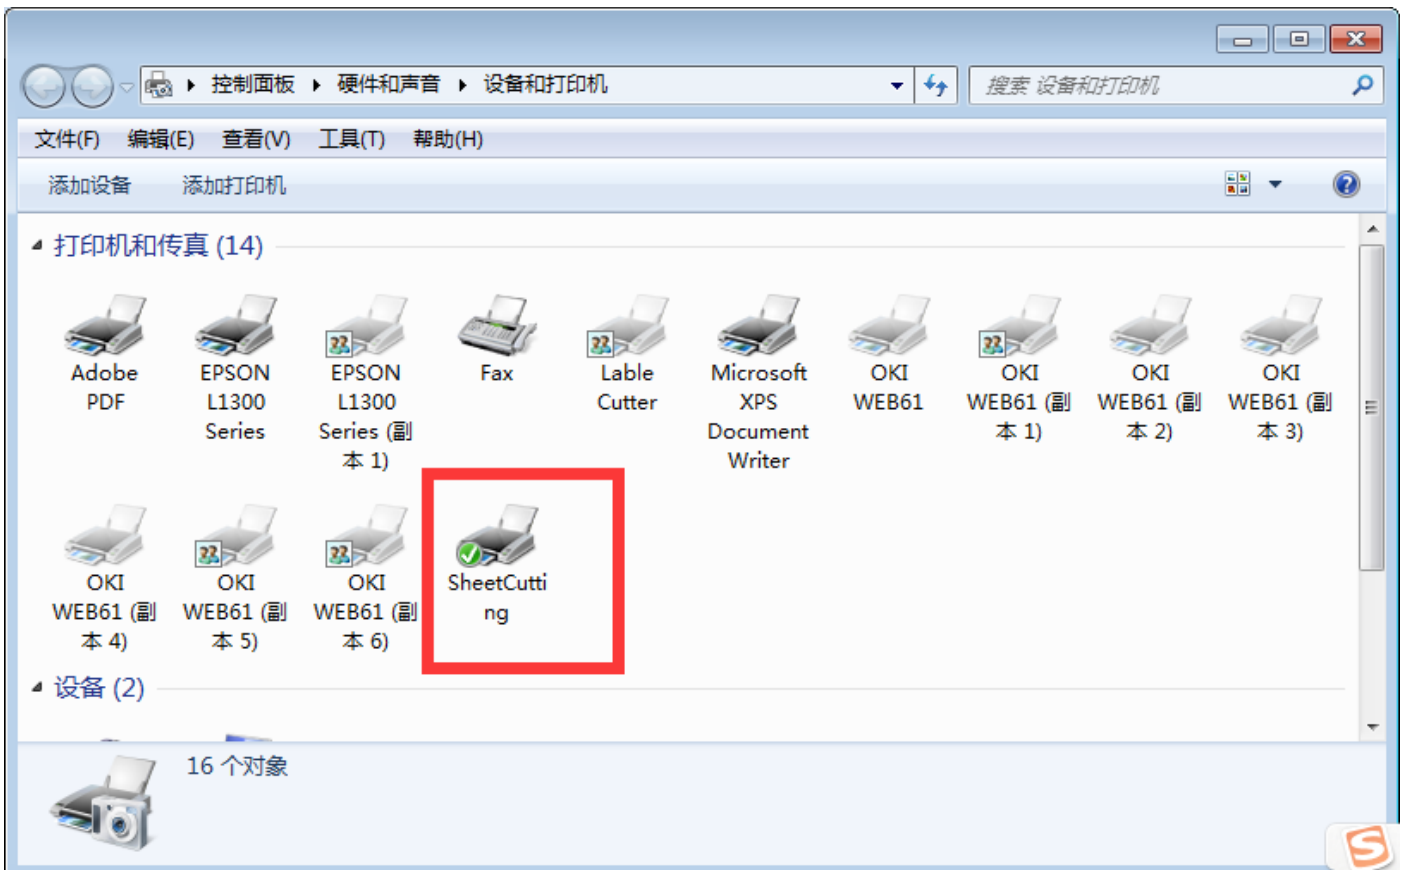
控制面板 ▸ 硬件和声音 ▸ 设备和打印机

搜索 设备和打印机

文件(F) 编辑(E) 查看(V) 工具(T) 帮助(H)

添加设备 添加打印机

打印机和传真 (14)

Adobe PDF

EPSON L1300 Series

EPSON L1300 Series (副本 1)

Fax

Lable Cutter

Microsoft XPS Document Writer

OKI WEB61

OKI WEB61 (副本 1)

OKI WEB61 (副本 2)

OKI WEB61 (副本 3)

OKI WEB61 (副本 4)

OKI WEB61 (副本 5)

OKI WEB61 (副本 6)

SheetCutting

设备 (2)

16 个对象